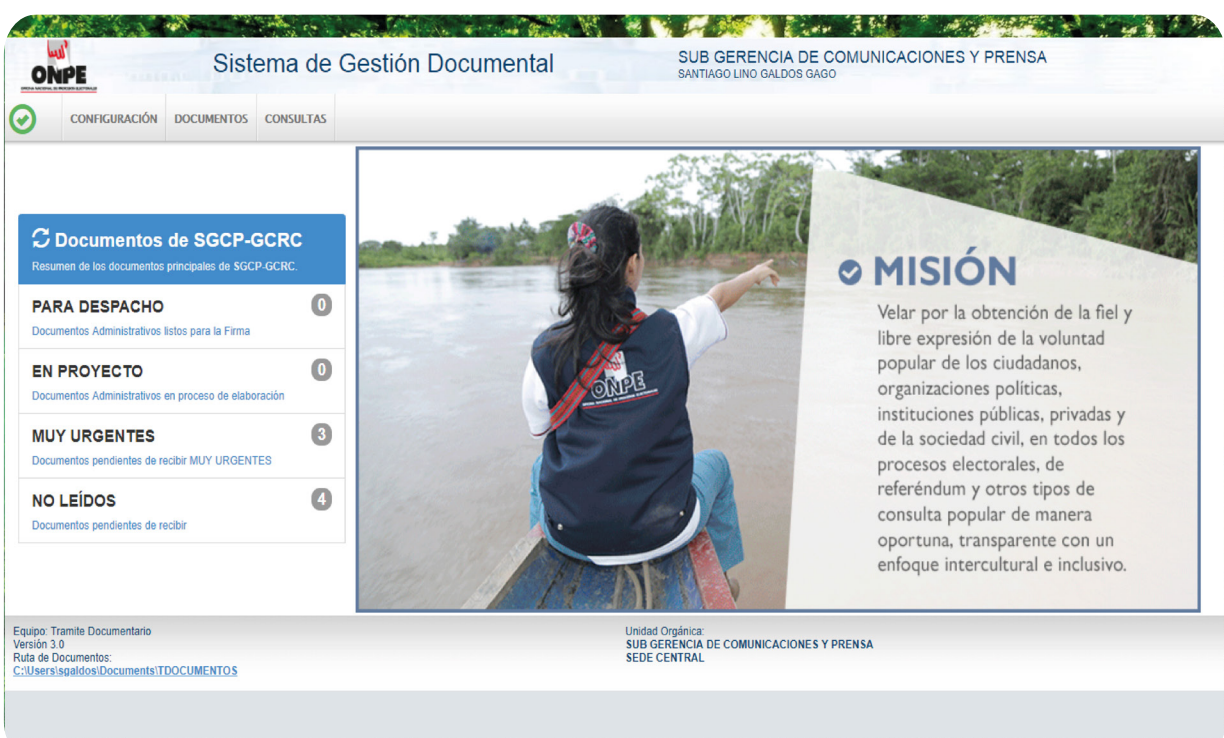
ONPE
OFICINA NACIONAL DE PROCESOS ELECTORALES

Sistema de Gestión Documental

SUB GERENCIA DE COMUNICACIONES Y PRENSA
SANTIAGO LINO GALDOS GAGO

CONFIGURACIÓN DOCUMENTOS CONSULTAS

Documentos de SGCP-GCRC
Resumen de los documentos principales de SGCP-GCRC.

PARA DESPACHO 0
Documentos Administrativos listos para la Firma

EN PROYECTO 0
Documentos Administrativos en proceso de elaboración

MUY URGENTES 3
Documentos pendientes de recibir MUY URGENTES

NO LEÍDOS 4
Documentos pendientes de recibir

ONPE

MISIÓN
Velar por la obtención de la fiel y libre expresión de la voluntad popular de los ciudadanos, organizaciones políticas, instituciones públicas, privadas y de la sociedad civil, en todos los procesos electorales, de referéndum y otros tipos de consulta popular de manera oportuna, transparente con un enfoque intercultural e inclusivo.

Equipo: Tramite Documentario
Versión 3.0
Ruta de Documentos:
C:\Users\sgaldos\Documents\TDOCUMENTOS

Unidad Orgánica:
SUB GERENCIA DE COMUNICACIONES Y PRENSA
SEDE CENTRAL